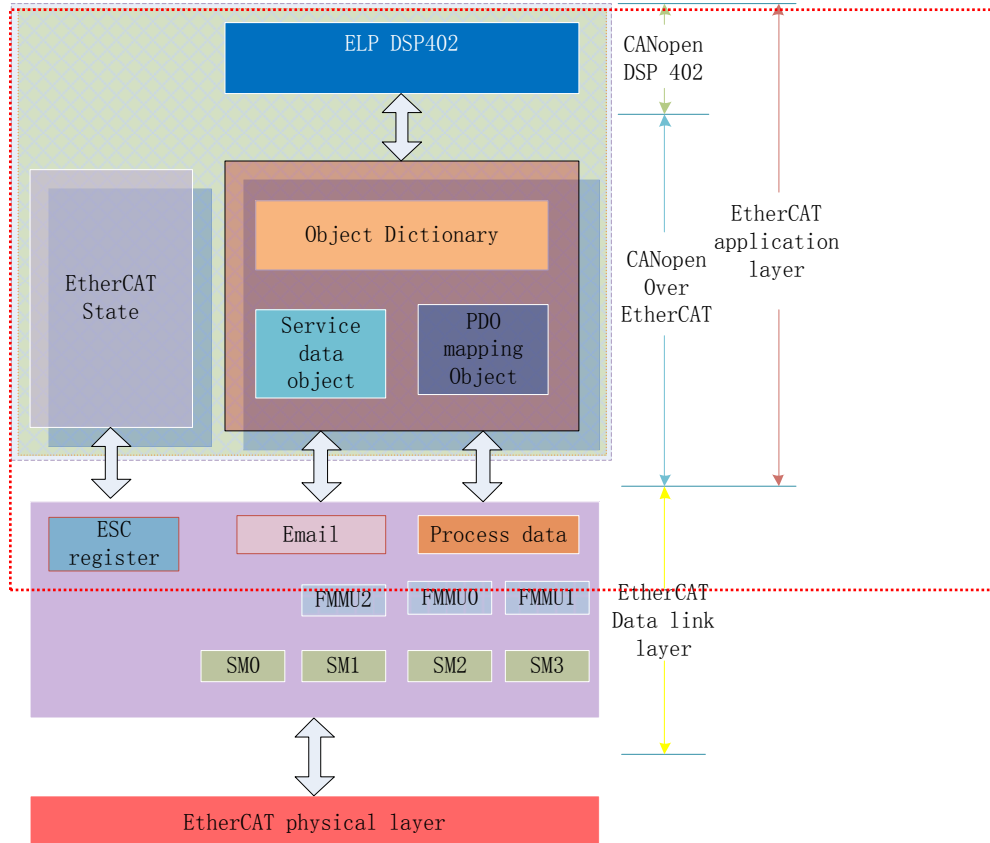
ELP DSP402

CANopen DSP 402

EtherCAT application layer

Object Dictionary

EtherCAT State

CANopen Over EtherCAT

Service data object

PDO mapping Object

ESC register

Email

Process data

FMMU2

FMMU0

FMMU1

EtherCAT Data link layer

SM0

SM1

SM2

SM3

EtherCAT physical layer